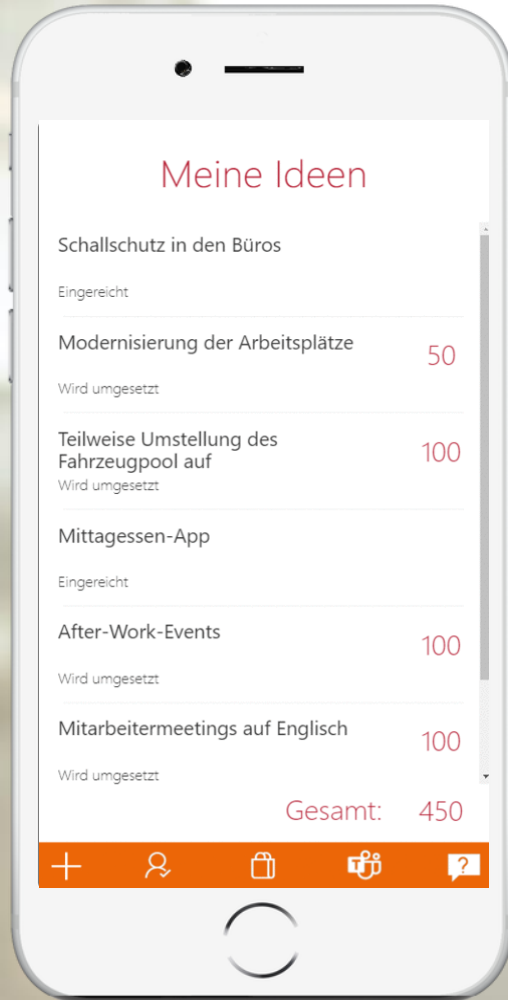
Meine Ideen

Schallschutz in den Büros

Eingereicht

Modernisierung der Arbeitsplätze

50

Wird umgesetzt

Teilweise Umstellung des Fahrzeugpool auf

100

Wird umgesetzt

Mittagessen-App

Eingereicht

After-Work-Events

100

Wird umgesetzt

Mitarbeitermeetings auf Englisch

100

Wird umgesetzt

Gesamt: 450

?